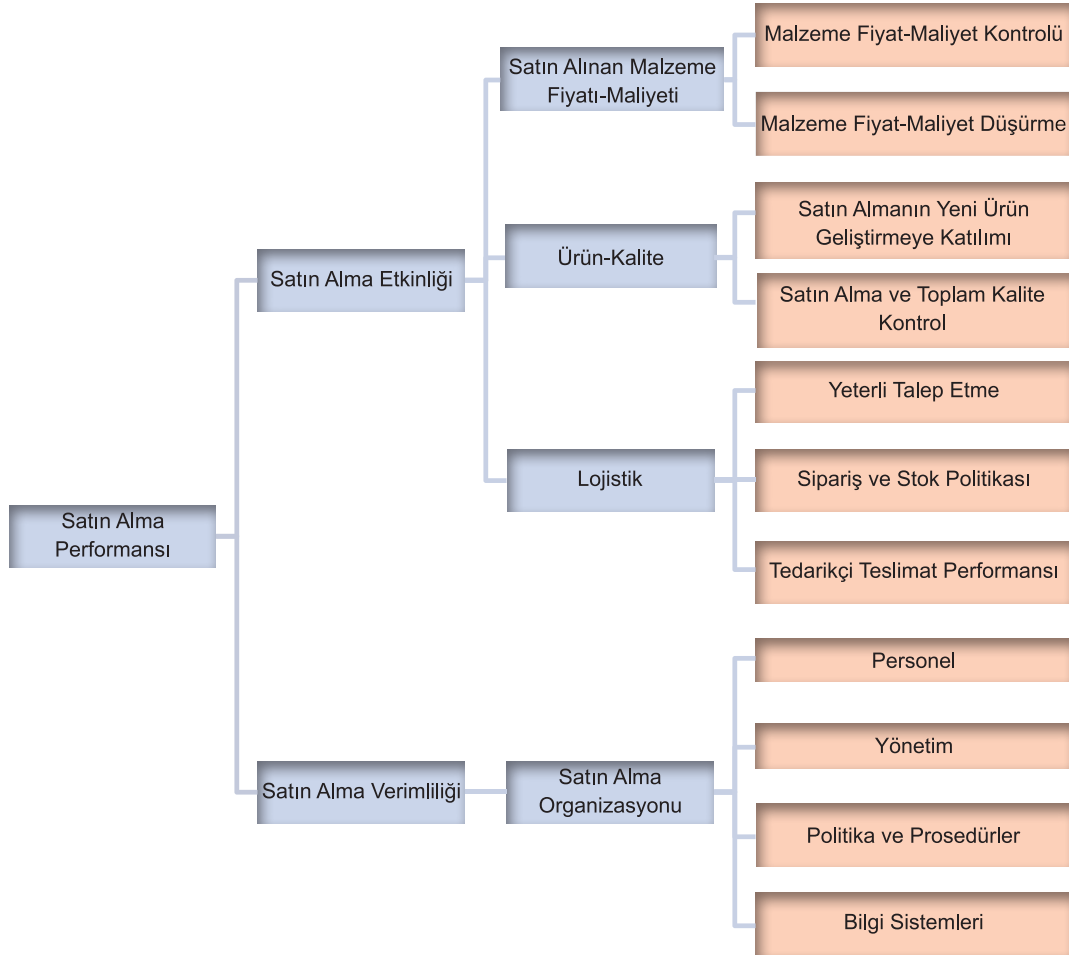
Satın Alma Performansı

Satın Alma Etkinliği

Satın Alınan Malzeme Fiyatı-Maliyeti

Malzeme Fiyat-Maliyet Kontrolü

Malzeme Fiyat-Maliyet Düşürme

Ürün-Kalite

Satın Almanın Yeni Ürün Geliştirmeye Katılımı

Satın Alma ve Toplam Kalite Kontrol

Lojistik

Yeterli Talep Etme

Sipariş ve Stok Politikası

Tedarikçi Teslimat Performansı

Satın Alma Verimliliği

Satın Alma Organizasyonu

Personel

Yönetim

Politika ve Prosedürler

Bilgi Sistemleri